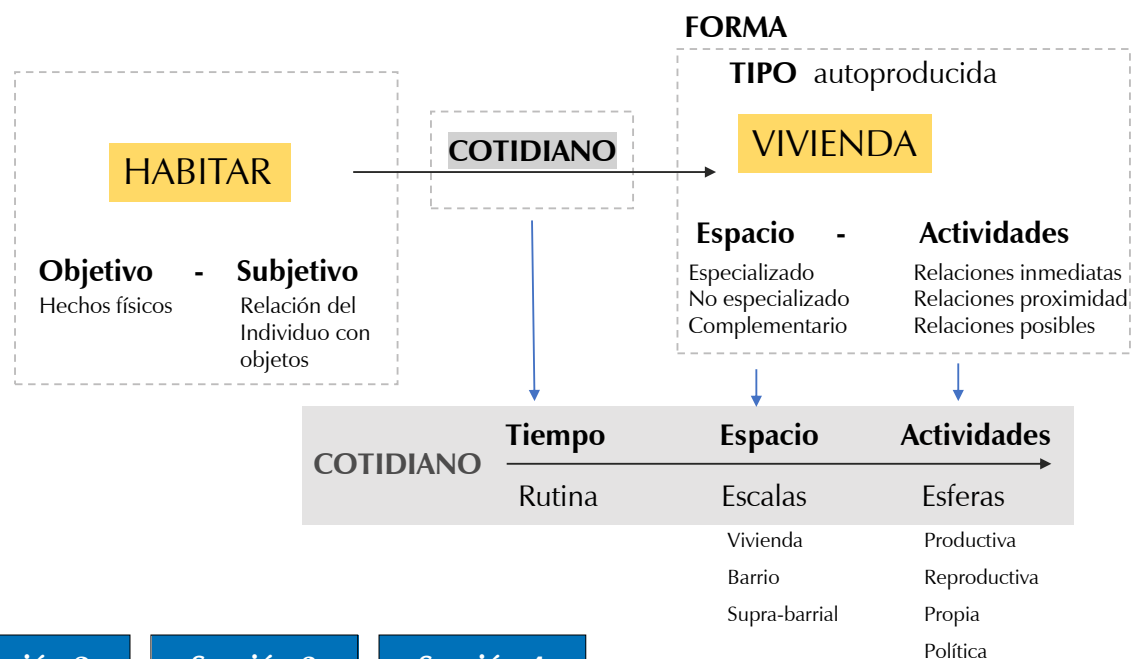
FORMA

TIPO autoproducida

HABITAR

COTIDIANO

VIVIENDA

Objetivo - Subjetivo
Hechos físicos
Relación del Individuo con objetos

Espacio - Actividades
Especializado
No especializado
Complementario
Relaciones inmediatas
Relaciones proximidad
Relaciones posibles

COTIDIANO

Tiempo
Rutina

Espacio
Escalas
Vivienda
Barrio
Supra-barrial

Actividades
Esferas
Productiva
Reproductiva
Propia
Política

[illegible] Sección 3 Sección 4